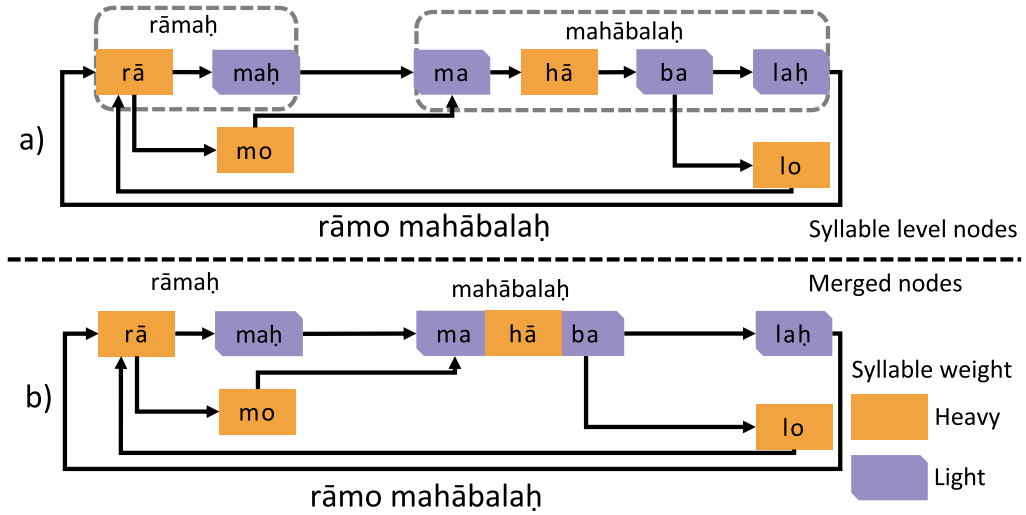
rāmaḥ

mahābalaḥ

a)

rā

maḥ

ma

hā

ba

laḥ

mo

lo

rāmo mahābalaḥ

Syllable level nodes

rāmaḥ

mahābalaḥ

Merged nodes

b)

rā

maḥ

ma

hā

ba

laḥ

mo

lo

Syllable weight

Heavy

Light

rāmo mahābalaḥ